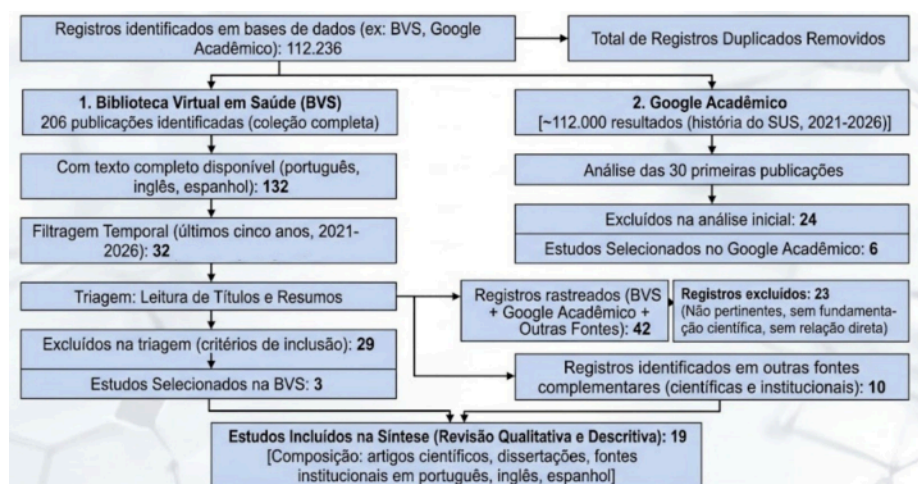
Registros identificados em bases de dados (ex: BVS, Google Acadêmico): 112.236

Total de Registros Duplicados Removidos

**1. Biblioteca Virtual em Saúde (BVS)**
206 publicações identificadas (coleção completa)

**2. Google Acadêmico**
[~112.000 resultados (história do SUS, 2021-2026)]

Com texto completo disponível (português, inglês, espanhol): **132**

Análise das 30 primeiras publicações

Filtragem Temporal (últimos cinco anos, 2021-2026): **32**

Excluídos na análise inicial: **24**

Estudos Selecionados no Google Acadêmico: **6**

Triagem: Leitura de Títulos e Resumos

Registros rastreados (BVS + Google Acadêmico + Outras Fontes): **42**

**Registros excluídos: 23**
(Não pertinentes, sem fundamentação científica, sem relação direta)

Excluídos na triagem (critérios de inclusão): **29**

Estudos Selecionados na BVS: **3**

Registros identificados em outras fontes complementares (científicas e institucionais): **10**

**Estudos Incluídos na Síntese (Revisão Qualitativa e Descritiva): 19**
[Composição: artigos científicos, dissertações, fontes institucionais em português, inglês, espanhol]